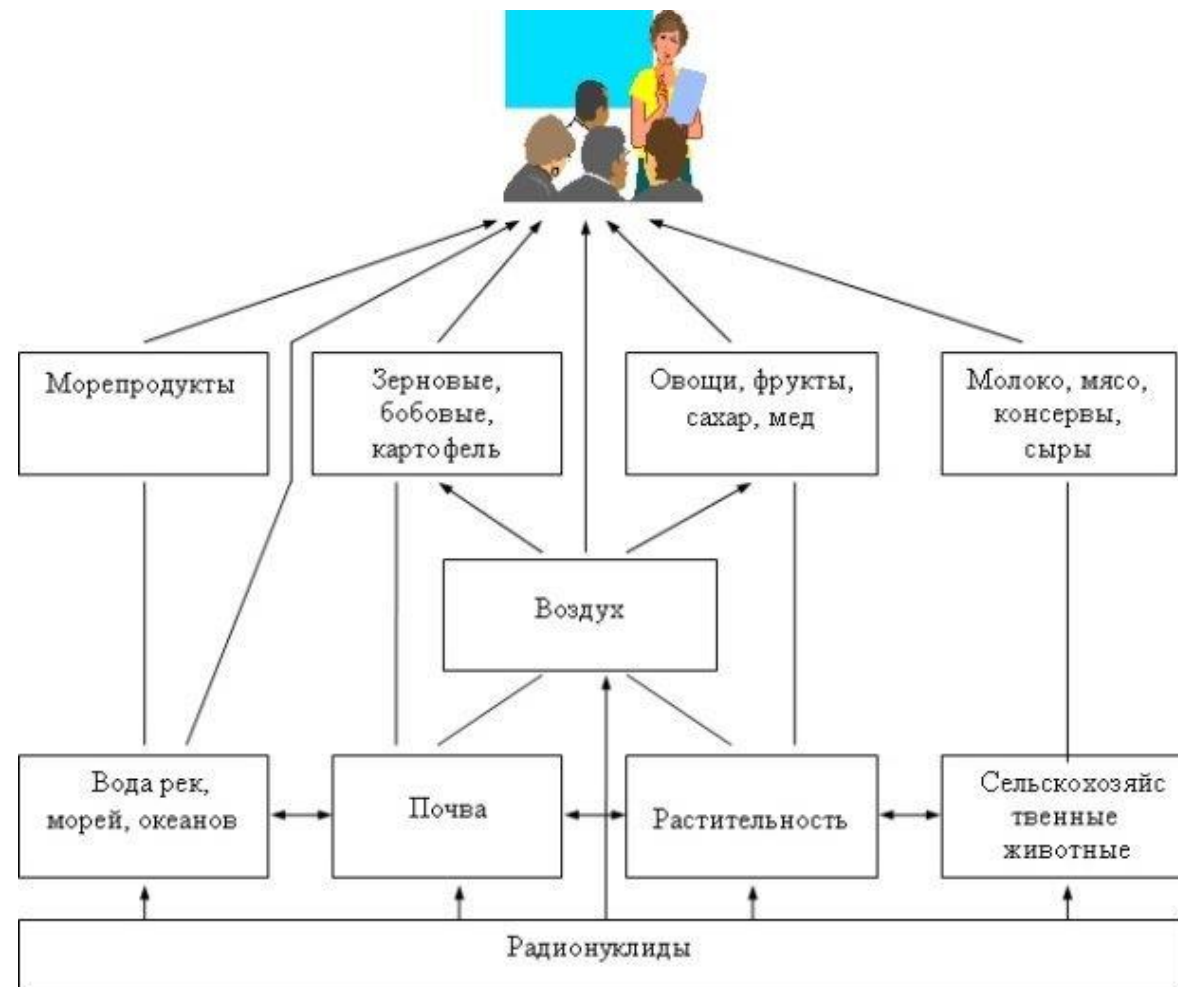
Морепродукты

Зерновые, бобовые, картофель

Овощи, фрукты, сахар, мед

Молоко, мясо, консервы, сыры

Воздух

Вода рек, морей, океанов

Почва

Растительность

Сельскохозяйс твенные животные

Радионуклиды